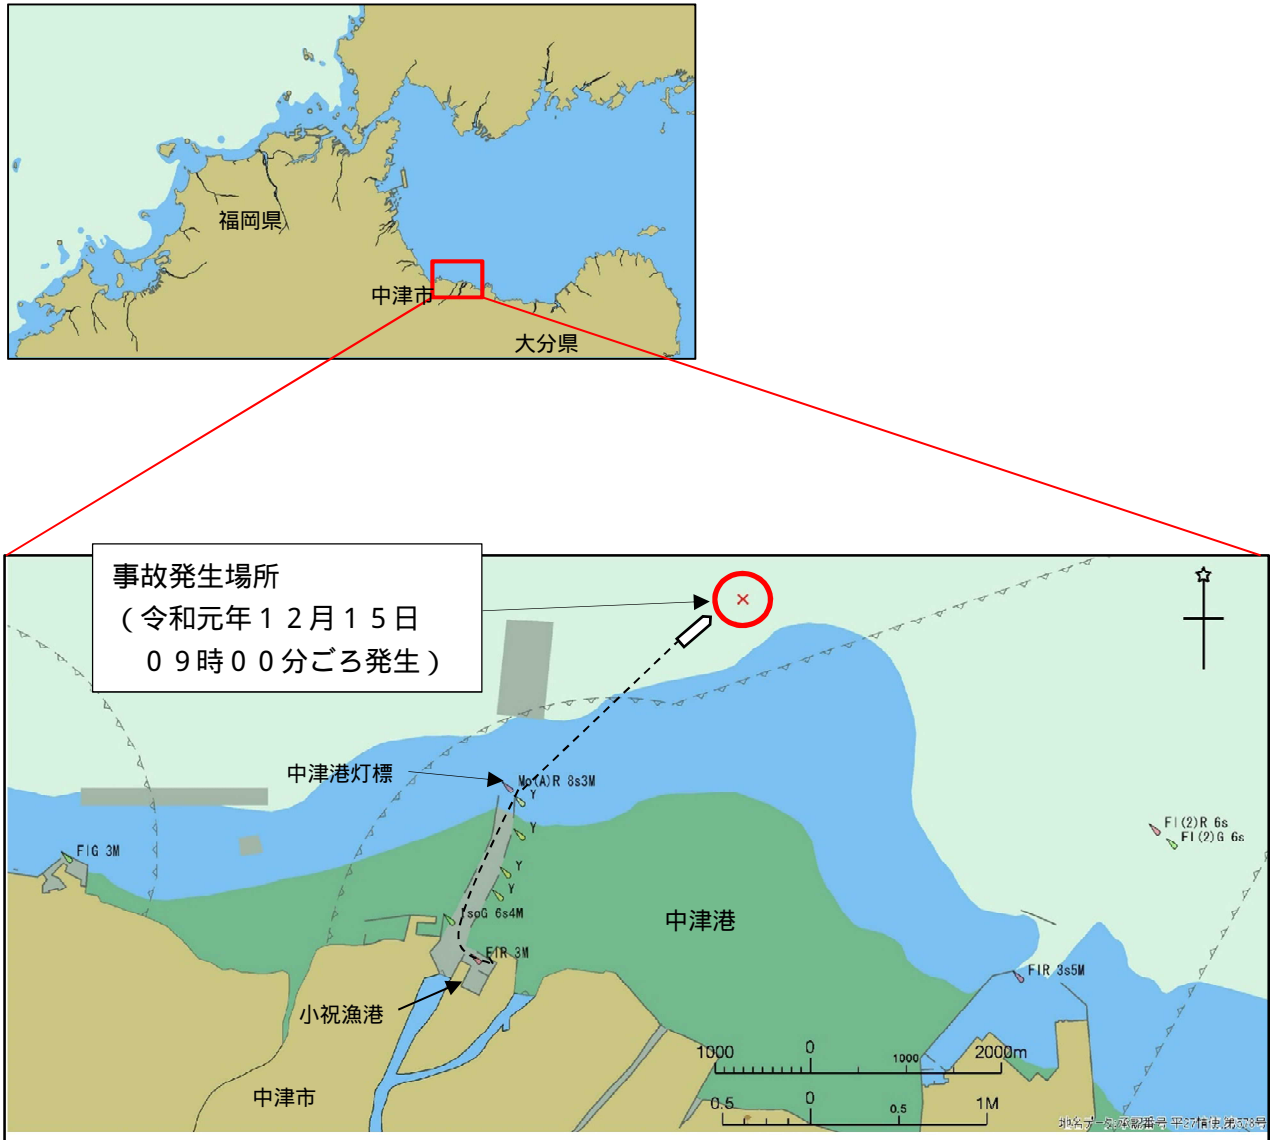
福岡県
中津市
大分県

事故発生場所
（令和元年１２月１５日
０９時００分ごろ発生）

中津港灯標
Mo(A)R 8s3M
Y
Y
Y
Y
IsoG 6s4M
FlR 3M
FlG 3M
中津港
小祝漁港
FlR 3s5M
Fl(2)R 6s
Fl(2)G 6s
中津市
1000
0
1000
2000m
0.5
0
0.5
1M
地名データ承認番号 平27情使 第378号